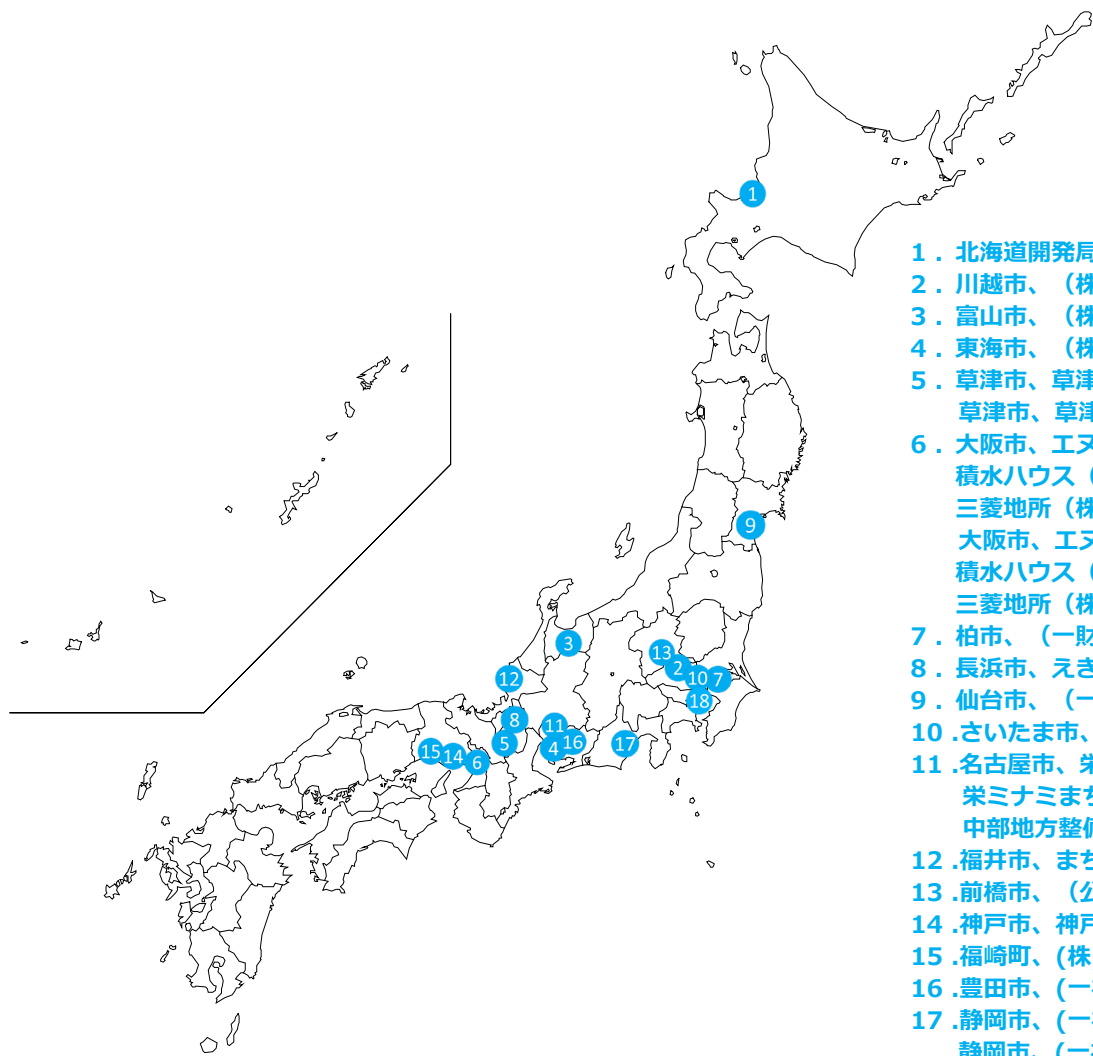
1
9
3
13
2
10
7
12
18
8
11
5
16
4
17
15
14
6

1．北海道開発局
2．川越市、（株
3．富山市、（株
4．東海市、（株
5．草津市、草津
草津市、草津
6．大阪市、エヌ
積水ハウス（
三菱地所（株
大阪市、エヌ
積水ハウス（
三菱地所（株
7．柏市、（一財
8．長浜市、えき
9．仙台市、（一
10．さいたま市、
11．名古屋市、栄
栄ミナミまち
中部地方整備
12．福井市、まち
13．前橋市、（公
14．神戸市、神戸
15．福崎町、(株
16．豊田市、(一
17．静岡市、(一
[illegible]